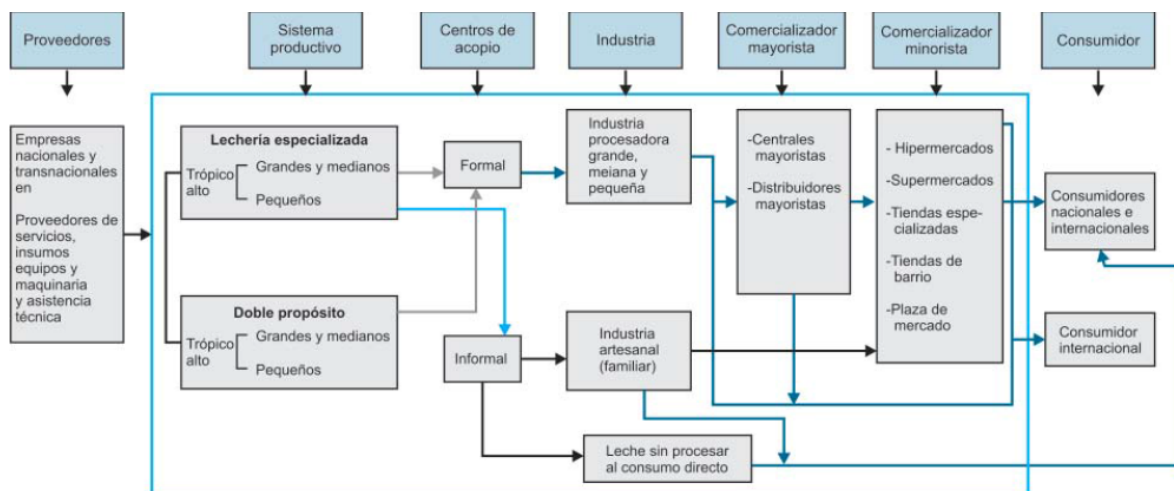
Proveedores

Sistema productivo

Centros de acopio

Industria

Comercializador mayorista

Comercializador minorista

Consumidor

Empresas nacionales y transnacionales en

Proveedores de servicios, insumos equipos y maquinaria y asistencia técnica

Lechería especializada

Trópico alto

Grandes y medianos

Pequeños

Doble propósito

Trópico alto

Grandes y medianos

Pequeños

Formal

Informal

Industria procesadora grande, meiana y pequeña

Industria artesanal (familiar)

Leche sin procesar al consumo directo

-Centrales mayoristas

-Distribuidores mayoristas

- Hipermercados

-Supermercados

-Tiendas especializadas

-Tiendas de barrio

-Plaza de mercado

Consumidores nacionales e internacionales

Consumidor internacional